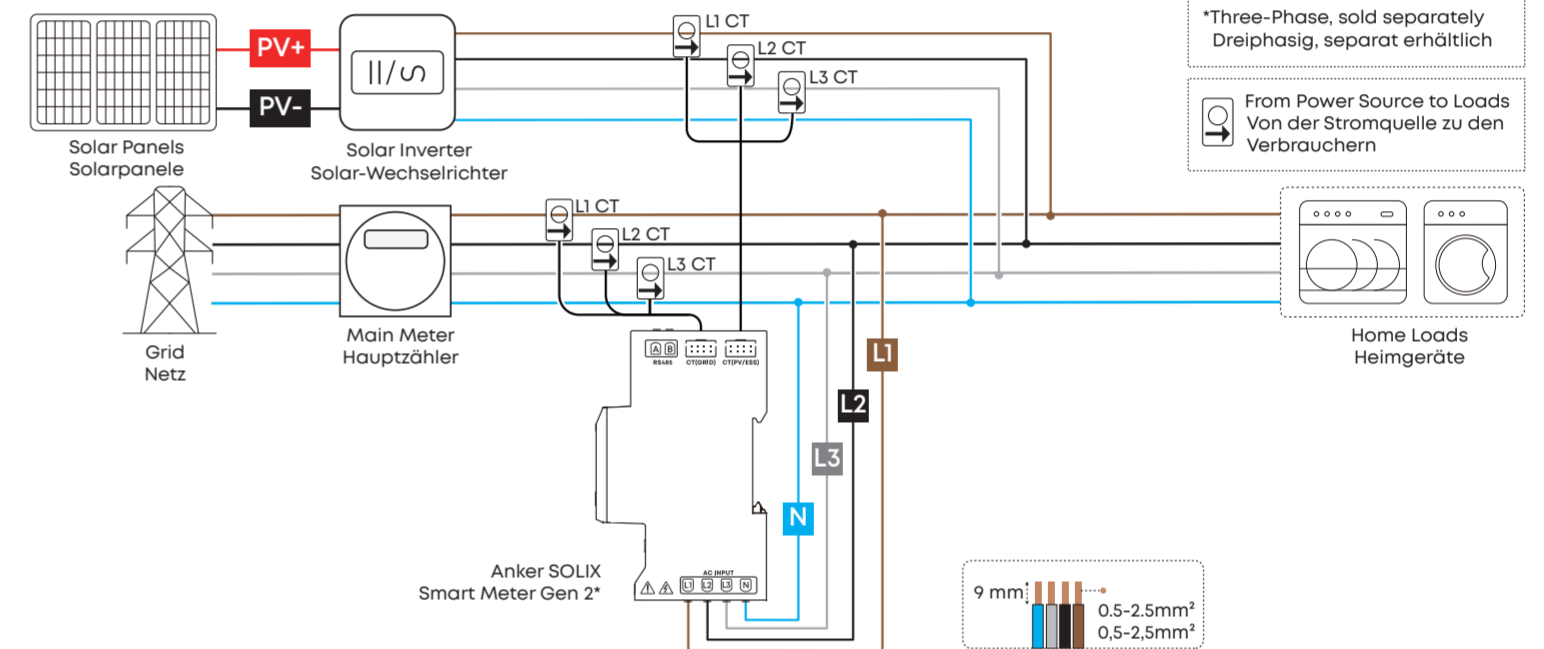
PV+
PV-
Solar Panels
Solarpanele
Solar Inverter
Solar-Wechselrichter
L1 CT
L2 CT
L3 CT
*Three-Phase, sold separately
Dreiphasig, separat erhältlich
From Power Source to Loads
Von der Stromquelle zu den Verbrauchern
L1 CT
L2 CT
L3 CT
Grid
Netz
Main Meter
Hauptzähler
Home Loads
Heimgeräte
A B
RS485
CT(GRID)
CT(PV/ESS)
L1
L2
L3
N
AC INPUT
L1 L2 L3 N
Anker SOLIX
Smart Meter Gen 2*
9 mm
0.5-2.5mm²
0,5-2,5mm²